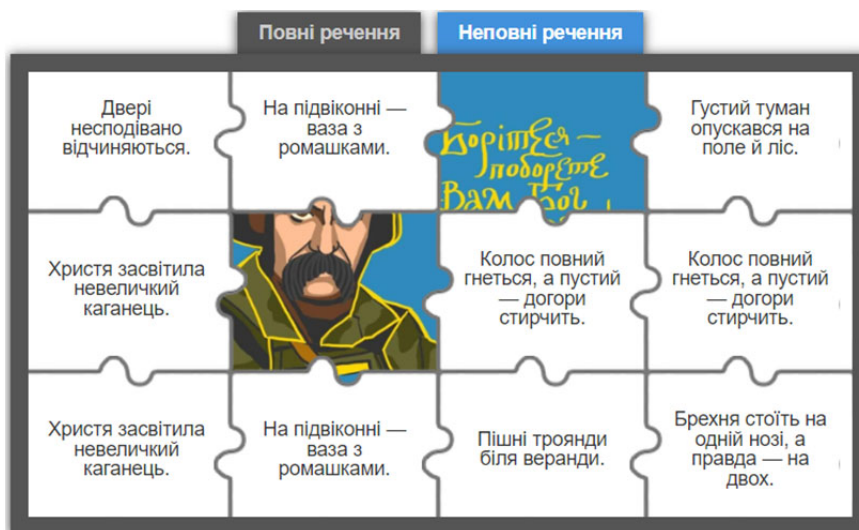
Повні речення | Неповні речення

Двері несподівано відчиняються.

На підвіконні — ваза з ромашками.

Борітеся — поборете Вам Бог

Густий туман опускався на поле й ліс.

Христя засвітила невеличкий каганець.

Колос повний гнеться, а пустий — догори стирчить.

Колос повний гнеться, а пустий — догори стирчить.

Христя засвітила невеличкий каганець.

На підвіконні — ваза з ромашками.

Пішні троянди біля веранди.

Брехня стоїть на одній нозі, а правда — на двох.